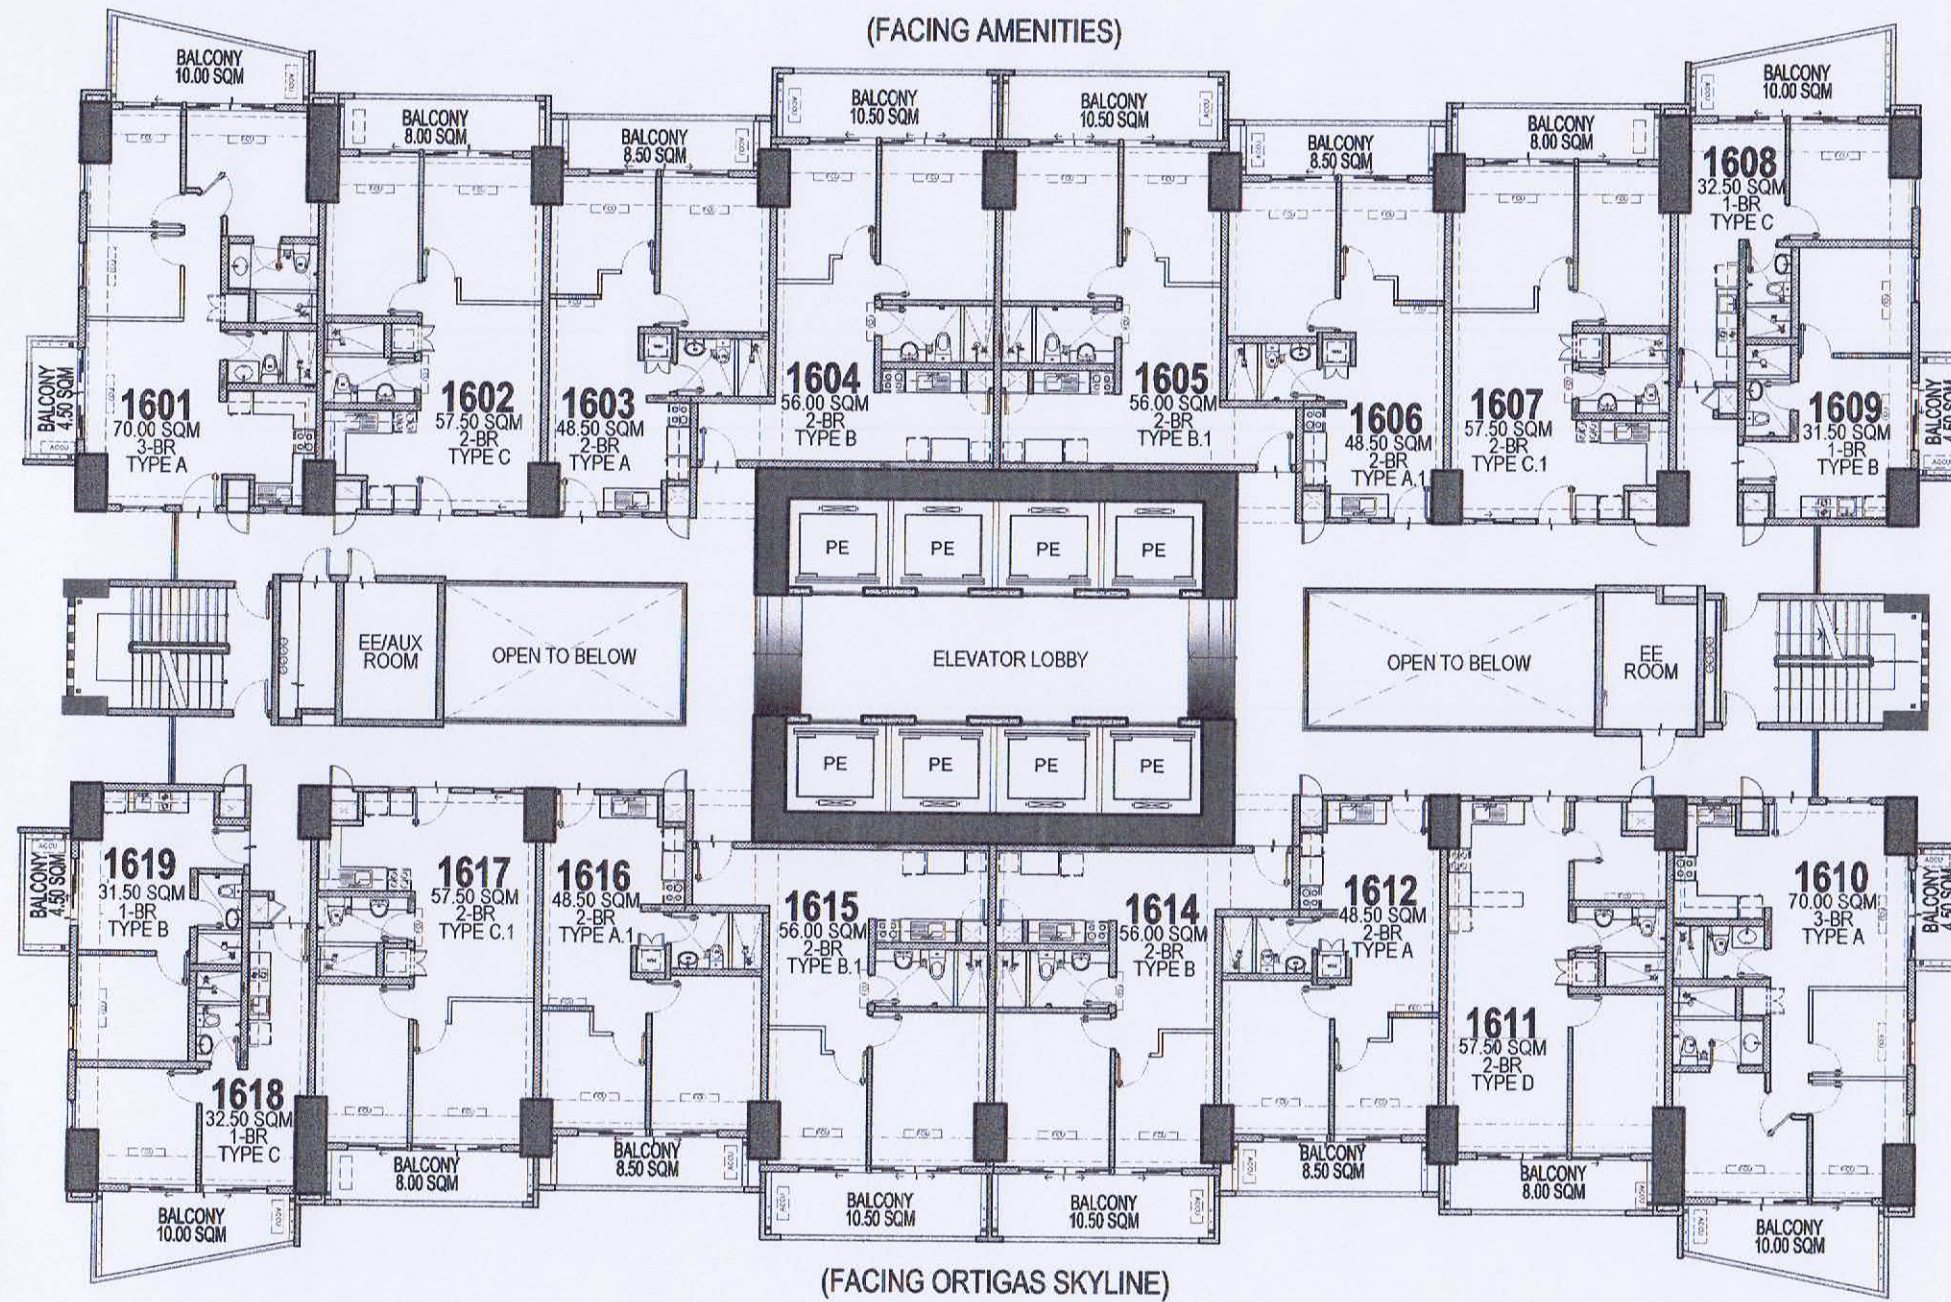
(FACING AMENITIES)

BALCONY 10.00 SQM

BALCONY 8.00 SQM

BALCONY 8.50 SQM

BALCONY 10.50 SQM

BALCONY 10.50 SQM

BALCONY 8.50 SQM

BALCONY 8.00 SQM

BALCONY 10.00 SQM

BALCONY 4.50 SQM

1601 70.00 SQM 3-BR TYPE A

1602 57.50 SQM 2-BR TYPE C

1603 48.50 SQM 2-BR TYPE A

1604 56.00 SQM 2-BR TYPE B

1605 56.00 SQM 2-BR TYPE B.1

1606 48.50 SQM 2-BR TYPE A.1

1607 57.50 SQM 2-BR TYPE C.1

1608 32.50 SQM 1-BR TYPE C

1609 31.50 SQM 1-BR TYPE B

BALCONY 4.50 SQM

PE PE PE PE

EE/AUX ROOM

OPEN TO BELOW

ELEVATOR LOBBY

OPEN TO BELOW

EE ROOM

PE PE PE PE

BALCONY 4.50 SQM

1619 31.50 SQM 1-BR TYPE B

1617 57.50 SQM 2-BR TYPE C.1

1616 48.50 SQM 2-BR TYPE A.1

1615 56.00 SQM 2-BR TYPE B.1

1614 56.00 SQM 2-BR TYPE B

1612 48.50 SQM 2-BR TYPE A

1610 70.00 SQM 3-BR TYPE A

BALCONY 4.50 SQM

1611 57.50 SQM 2-BR TYPE D

1618 32.50 SQM 1-BR TYPE C

BALCONY 8.00 SQM

BALCONY 8.50 SQM

BALCONY 10.50 SQM

BALCONY 10.50 SQM

BALCONY 8.50 SQM

BALCONY 8.00 SQM

BALCONY 10.00 SQM

BALCONY 10.00 SQM

(FACING ORTIGAS SKYLINE)